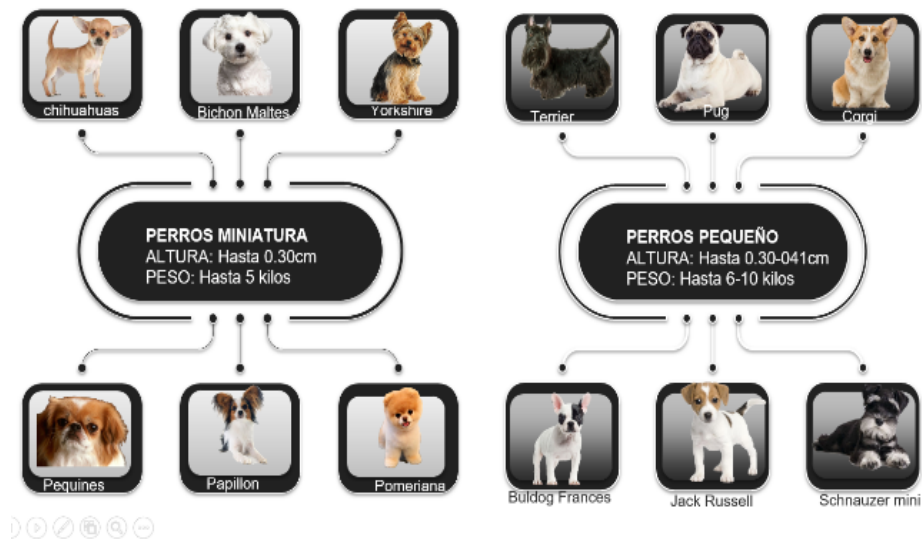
chihuahuas

Bichon Maltes

Yorkshire

PERROS MINIATURA
ALTURA: Hasta 0.30cm
PESO: Hasta 5 kilos

Pequines

Papillon

Pomeriana

Terrier

Pug

Corgi

PERROS PEQUEÑO
ALTURA: Hasta 0.30-041cm
PESO: Hasta 6-10 kilos

Buldog Frances

Jack Russell

Schnauzer mini